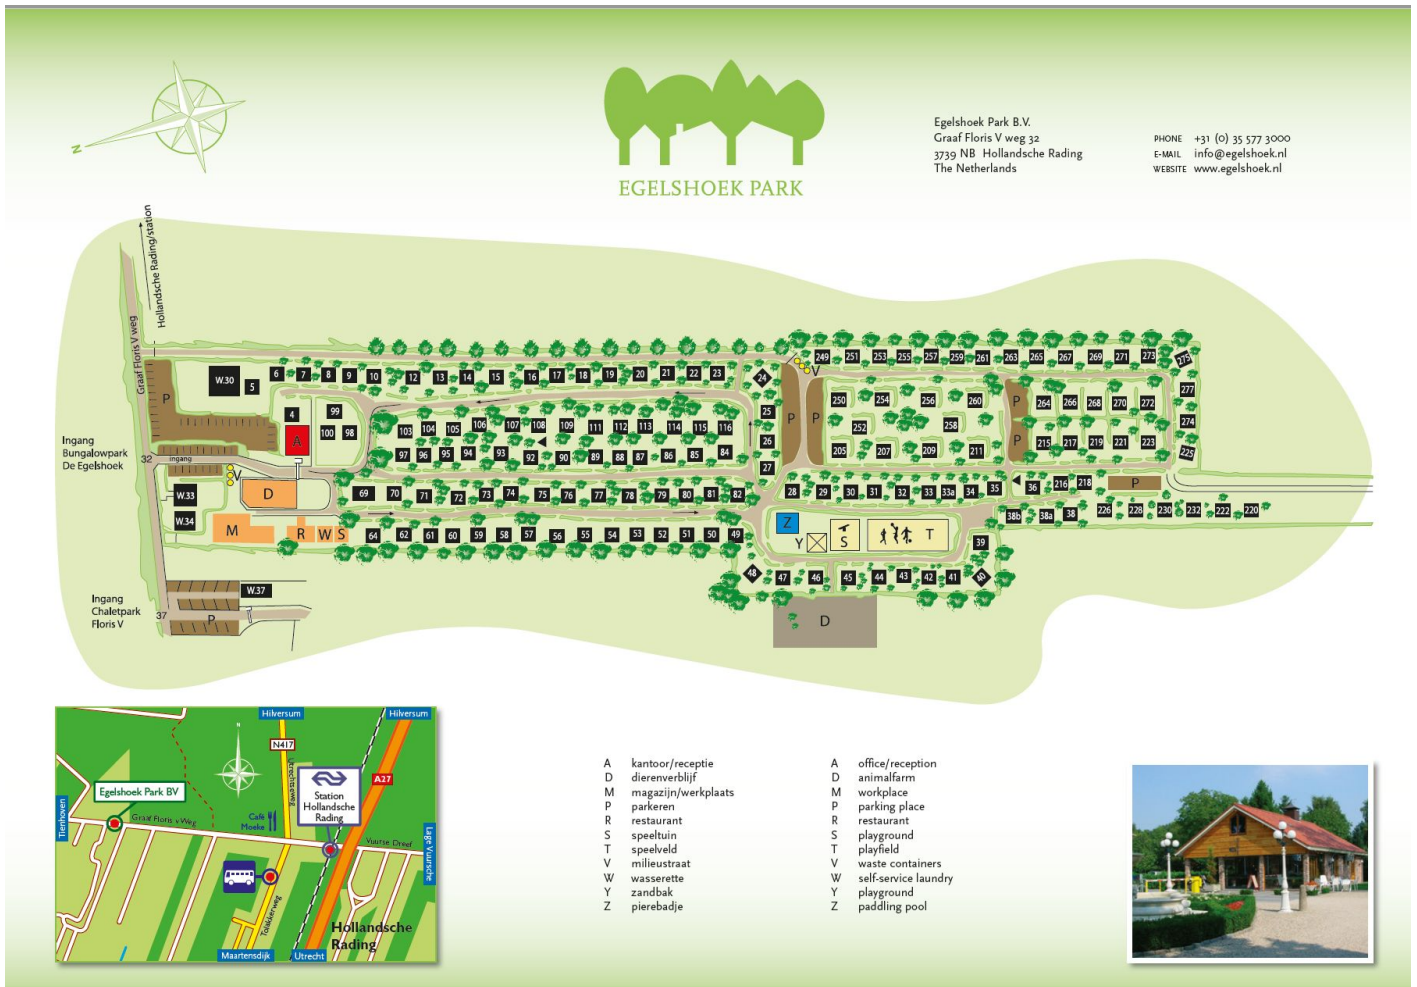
N

EGELSHOEK PARK

Egelshoek Park B.V.
Graaf Floris V weg 32
3739 NB Hollandsche Rading
The Netherlands

PHONE +31 (0) 35 577 3000
E-MAIL info@egelshoek.nl
WEBSITE www.egelshoek.nl

Hollandsche Rading/station

Graaf Floris V weg

Ingang Bungalowpark De Egelshoek

32

ingang

Ingang Chaletpark Floris V

37

W.30 5 6 7 8 9 10 12 13 14 15 16 17 18 19 20 21 22 23 24 249 251 253 255 257 259 261 263 265 267 269 271 273 275

P 4 A 99 100 98 103 104 105 106 107 108 109 111 112 113 114 115 116 25 26 27 P P 250 254 256 260 P 264 266 268 270 272 277 274 252 258 P 215 217 219 221 223 225 205 207 209 211

97 96 95 94 93 92 90 89 88 87 86 85 84

V D 69 70 71 72 73 74 75 76 77 78 79 80 81 82 28 29 30 31 32 33 33a 34 35 36 216 218 P

W.33 W.34 M R W S 64 62 61 60 59 58 57 56 55 54 53 52 51 50 49 Z Y S T 38b 38a 38 226 228 230 232 222 220 39

48 47 46 45 44 43 42 41 40

W.37 P D

Hilversum
Hilversum
N417
Egelshoek Park BV
Graaf Floris v Weg
Tienhoven
Utrechtseweg
Café Moeke
Station Hollandsche Rading
A27
Vuurse Dreef
Lage Vuursche
Tolakkerweg
Hollandsche Rading
Maartensdijk
Utrecht

A kantoor/receptie
D dierenverblijf
M magazijn/werkplaats
P parkeren
R restaurant
S speeltuin
T speelveld
V milieustraat
W wasserette
Y zandbak
Z pierebadje

A office/reception
D animalfarm
M workplace
P parking place
R restaurant
S playground
T playfield
V waste containers
W self-service laundry
Y playground
Z paddling pool